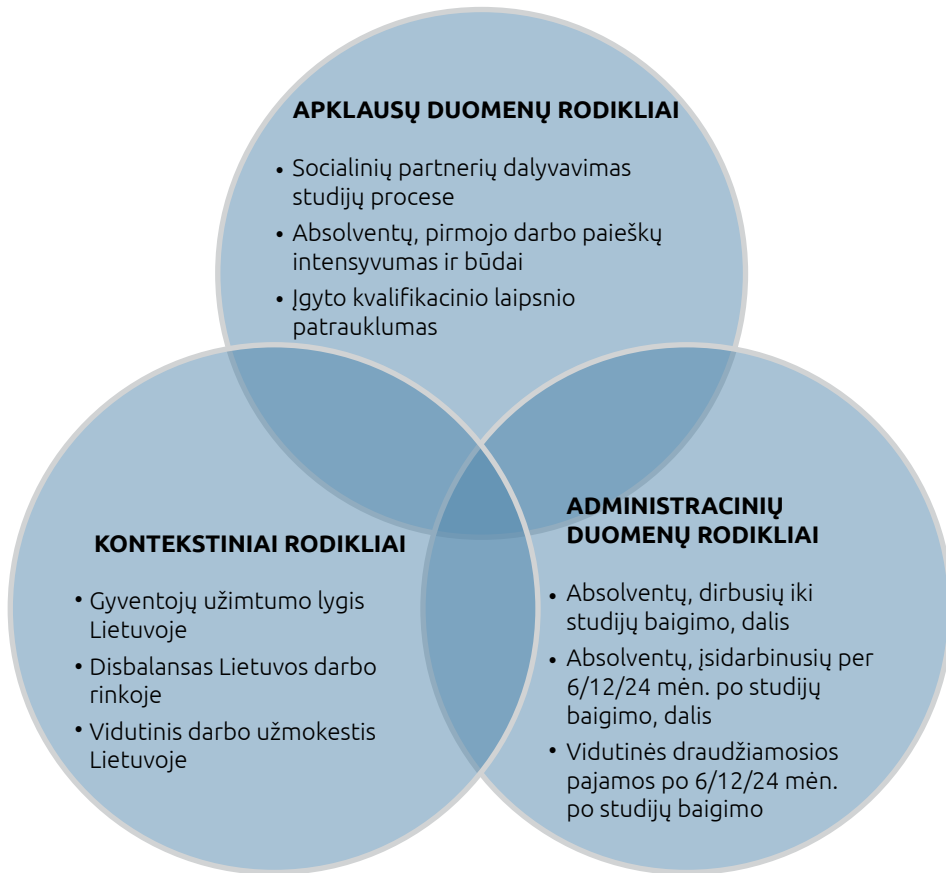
APKLAUSŲ DUOMENŲ RODIKLIAI

• Socialinių partnerių dalyvavimas studijų procese
• Absolventų, pirmojo darbo paieškų intensyvumas ir būdai
• Įgyto kvalifikacinio laipsnio patrauklumas

KONTEKSTINIAI RODIKLIAI

• Gyventojų užimtumo lygis Lietuvoje
• Disbalansas Lietuvos darbo rinkoje
• Vidutinis darbo užmokestis Lietuvoje

ADMINISTRACINIŲ DUOMENŲ RODIKLIAI

• Absolventų, dirbusių iki studijų baigimo, dalis
• Absolventų, įsidarbinusių per 6/12/24 mėn. po studijų baigimo, dalis
• Vidutinės draudžiamosios pajamos po 6/12/24 mėn. po studijų baigimo